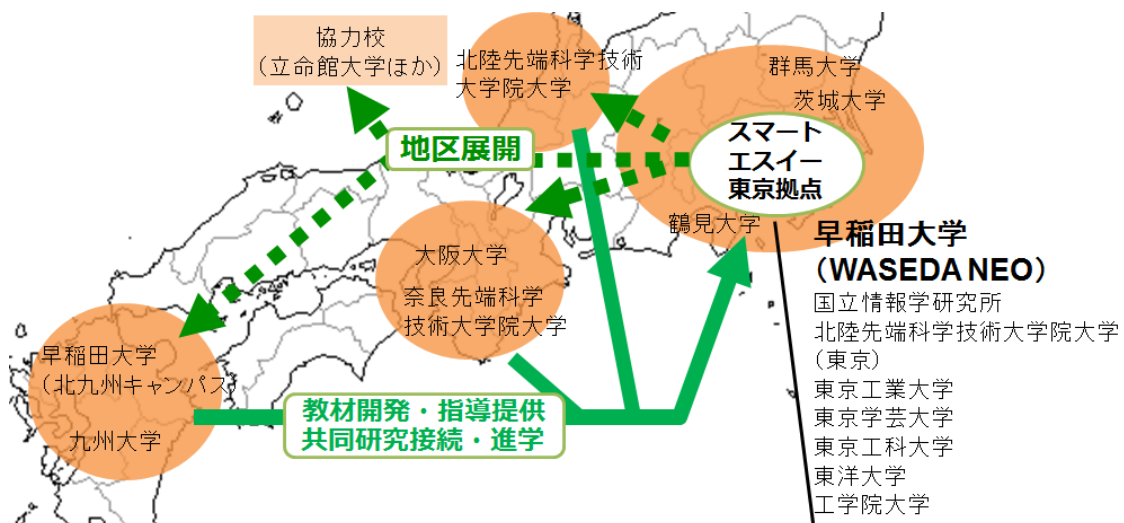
協力校
（立命館大学ほか）

北陸先端科学技術大学院大学

群馬大学
茨城大学

地区展開

スマートエスイー東京拠点

鶴見大学

早稲田大学
（WASEDA NEO）
国立情報学研究所
北陸先端科学技術大学院大学
（東京）
東京工業大学
東京学芸大学
東京工科大学
東洋大学
工学院大学

大阪大学
奈良先端科学技術大学院大学

早稲田大学
（北九州キャンパス）
九州大学

教材開発・指導提供
共同研究接続・進学